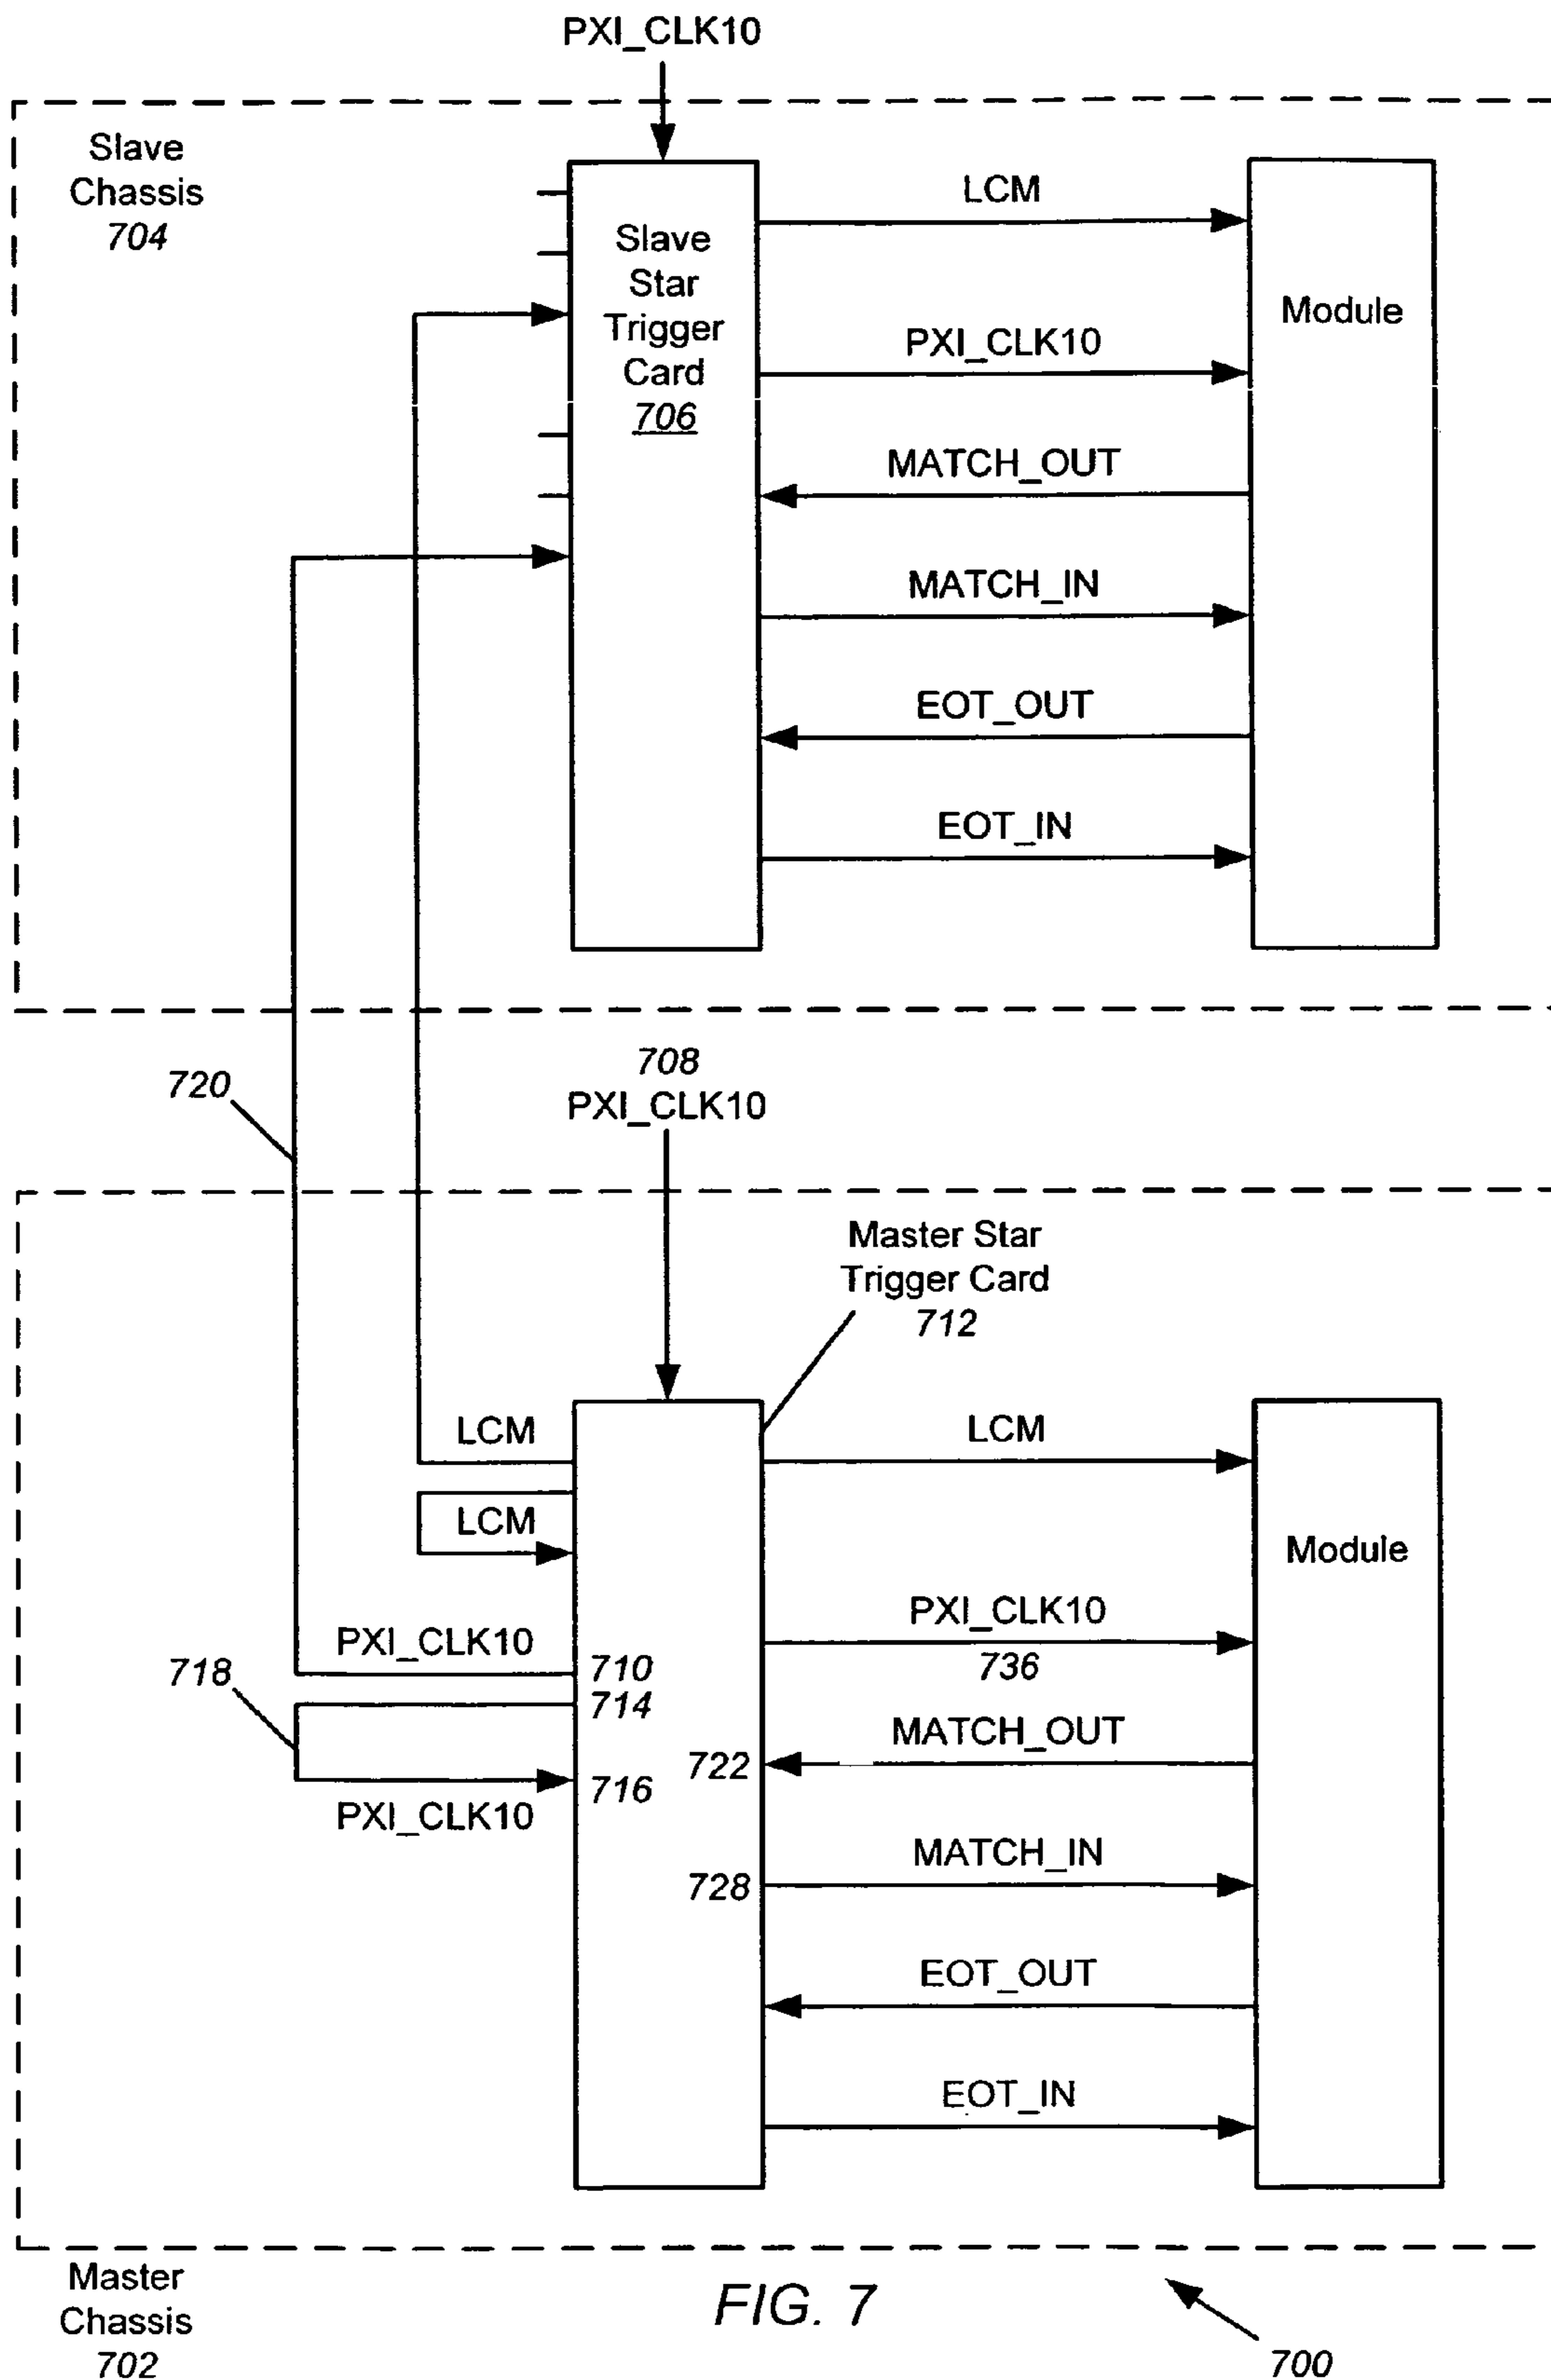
PXI_CLK10

Slave Chassis 704

Slave Star Trigger Card 706

LCM

Module

PXI_CLK10

MATCH_OUT

MATCH_IN

EOT_OUT

EOT_IN

720

708 PXI_CLK10

Master Star Trigger Card 712

LCM

LCM

LCM

Module

PXI_CLK10

PXI_CLK10
736

718

710
714

MATCH_OUT

722

716

PXI_CLK10

MATCH_IN

728

EOT_OUT

EOT_IN

Master Chassis 702

FIG. 7

700